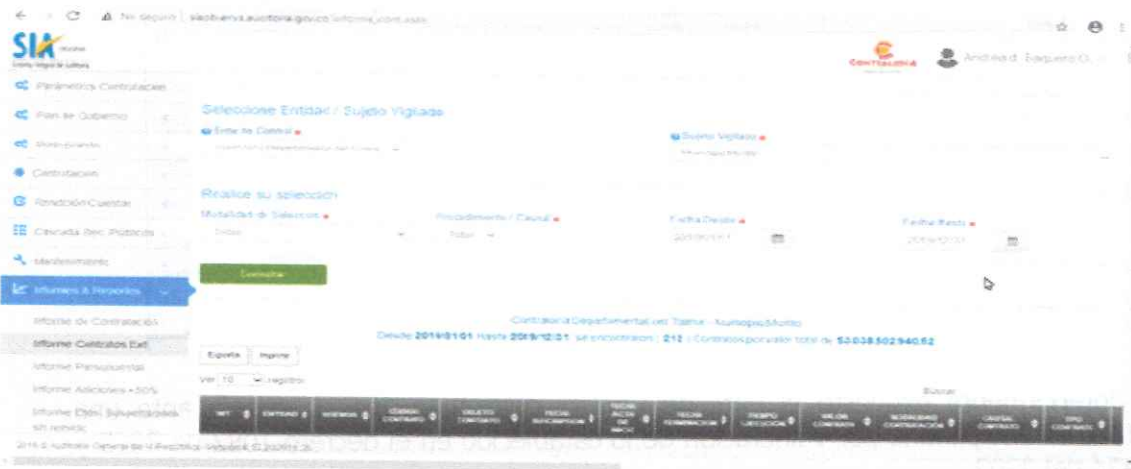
No seguro | siaobserva.auditoria.gov.co/informe_cont.aspx

SIA

CONTRALORIA

Andrea d. Esquivel O.

Parámetros Contralorías

Plan de Gobierno

Presupuesto

Contratación

Rendición Cuentas

Cascada Rec. Públicos

Mantenimiento

Informes & Reportes

Informe de Contratación

Informe Contratos Ext

Informe Presupuestal

Informe Adiciones +50%

Informe Entes Supervisados sin reporte

Seleccione Entidad / Sujeto Vigilado

Ente de Control *

Sujeto Vigilado *

Realice su selección

Modalidad de Selección *

Todas

Procedimiento / Causal *

Todos

Fecha Desde *

2019/01/01

Fecha Hasta *

2019/12/31

Consultar

Contraloría Departamental del Tolima - Municipio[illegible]

Desde 2019/01/01 Hasta 2019/12/31 se encontraron : 212 | Contratos por valor total de $3.038.502.940,62

Exportar Imprimir

Ver 10 registros

Buscar

| NIT | ENTIDAD | VIGENCIA | CÓDIGO CONTRATO | OBJETO CONTRATO | FECHA SUSCRIPCIÓN | FECHA ACTA DE INICIO | FECHA TERMINACIÓN | TIEMPO EJECUCIÓN | VALOR CONTRATO | MODALIDAD CONTRATACIÓN | CAUSAL CONTRATO | TIPO CONTRATO |
|---|---|---|---|---|---|---|---|---|---|---|---|---|

2019 © Auditoría General de la República Versión 6.0 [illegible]